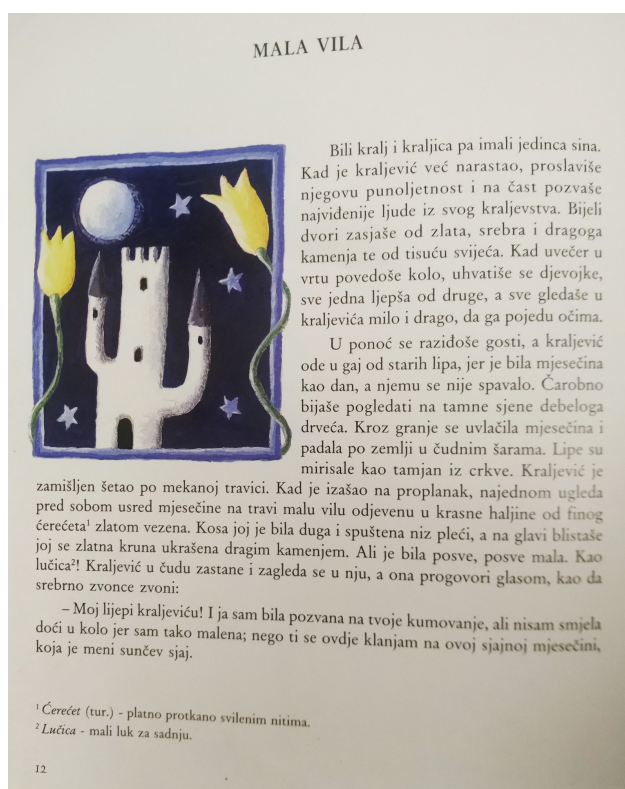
MALA VILA

Bili kralj i kraljica pa imali jedinca sina. Kad je kraljević već narastao, proslaviše njegovu punoljetnost i na čast pozvaše najviđenije ljude iz svog kraljevstva. Bijeli dvori zasjaše od zlata, srebra i dragoga kamenja te od tisuću svijeća. Kad uvečer u vrtu povedoše kolo, uhvatiše se djevojke, sve jedna ljepša od druge, a sve gledaše u kraljevića milo i drago, da ga pojedu očima.

U ponoć se raziđoše gosti, a kraljević ode u gaj od starih lipa, jer je bila mjesečina kao dan, a njemu se nije spavalo. Čarobno bijaše pogledati na tamne sjene debeloga drveća. Kroz granje se uvlačila mjesečina i padala po zemlji u čudnim šarama. Lipe su mirisale kao tamjan iz crkve. Kraljević je zamišljen šetao po mekanoj travici. Kad je izašao na proplanak, najednom ugleda pred sobom usred mjesečine na travi malu vilu odjevenu u krasne haljine od finog ćerećeta$^1$ zlatom vezena. Kosa joj je bila duga i spuštena niz pleći, a na glavi blistaše joj se zlatna kruna ukrašena dragim kamenjem. Ali je bila posve, posve mala. Kao lučica$^2$! Kraljević u čudu zastane i zagleda se u nju, a ona progovori glasom, kao da srebrno zvonce zvoni:

– Moj lijepi kraljeviću! I ja sam bila pozvana na tvoje kumovanje, ali nisam smjela doći u kolo jer sam tako malena; nego ti se ovdje klanjam na ovoj sjajnoj mjesečini, koja je meni sunčev sjaj.

$^1$ Ćerećet (tur.) - platno protkano svilenim nitima.
$^2$ Lučica - mali luk za sadnju.

12